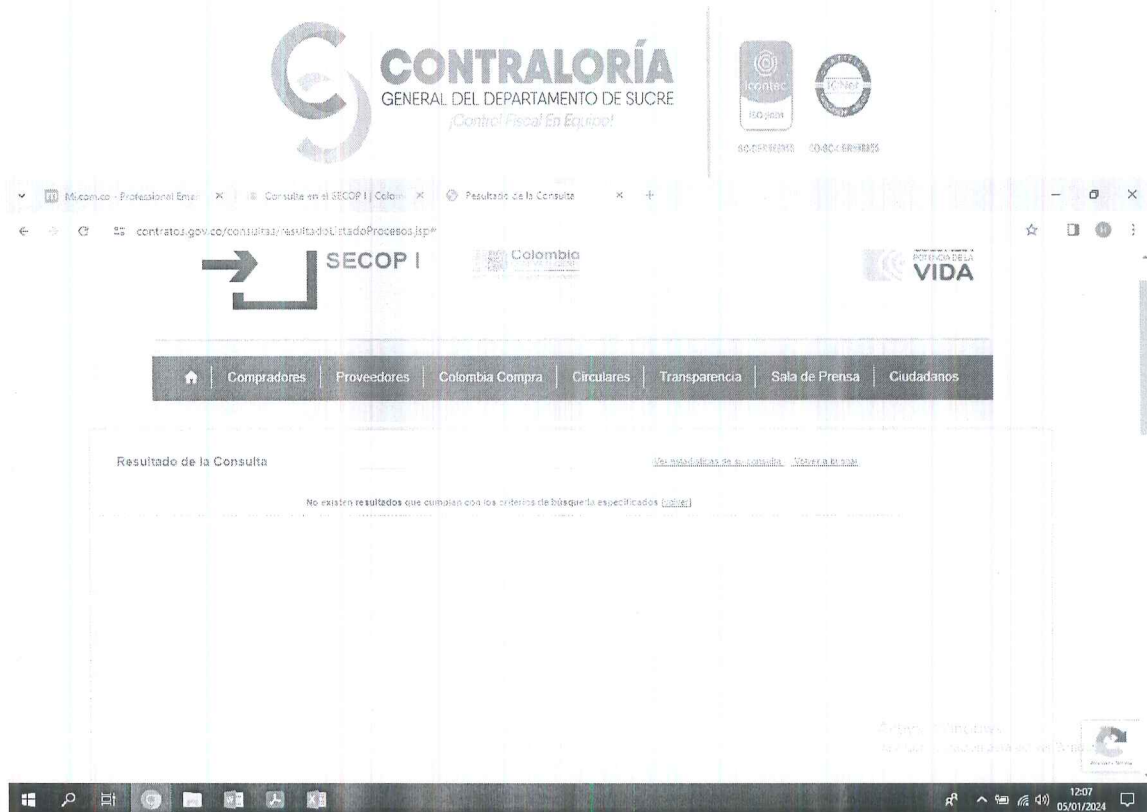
CONTRALORÍA
GENERAL DEL DEPARTAMENTO DE SUCRE
¡Control Fiscal En Equipo!

icontec
ISO 9001
IQNet
SC-CER518193 CO-SC-CER518193

Mi.com.co - Professional Emai ×
Consulta en el SECOP I | Colom ×
Resultado de la Consulta ×
+

contratos.gov.co/consultas/resultadoListadoProcesos.jsp#

SECOP I
Colombia
POTENCIA DE LA VIDA

Compradores | Proveedores | Colombia Compra | Circulares | Transparencia | Sala de Prensa | Ciudadanos

Resultado de la Consulta
Ver estadísticas de su consulta | Volver a buscar

No existen resultados que cumplan con los criterios de búsqueda especificados (volver)

Activar Windows
Ve a Configuración para activar Windows.

12:07
05/01/2024